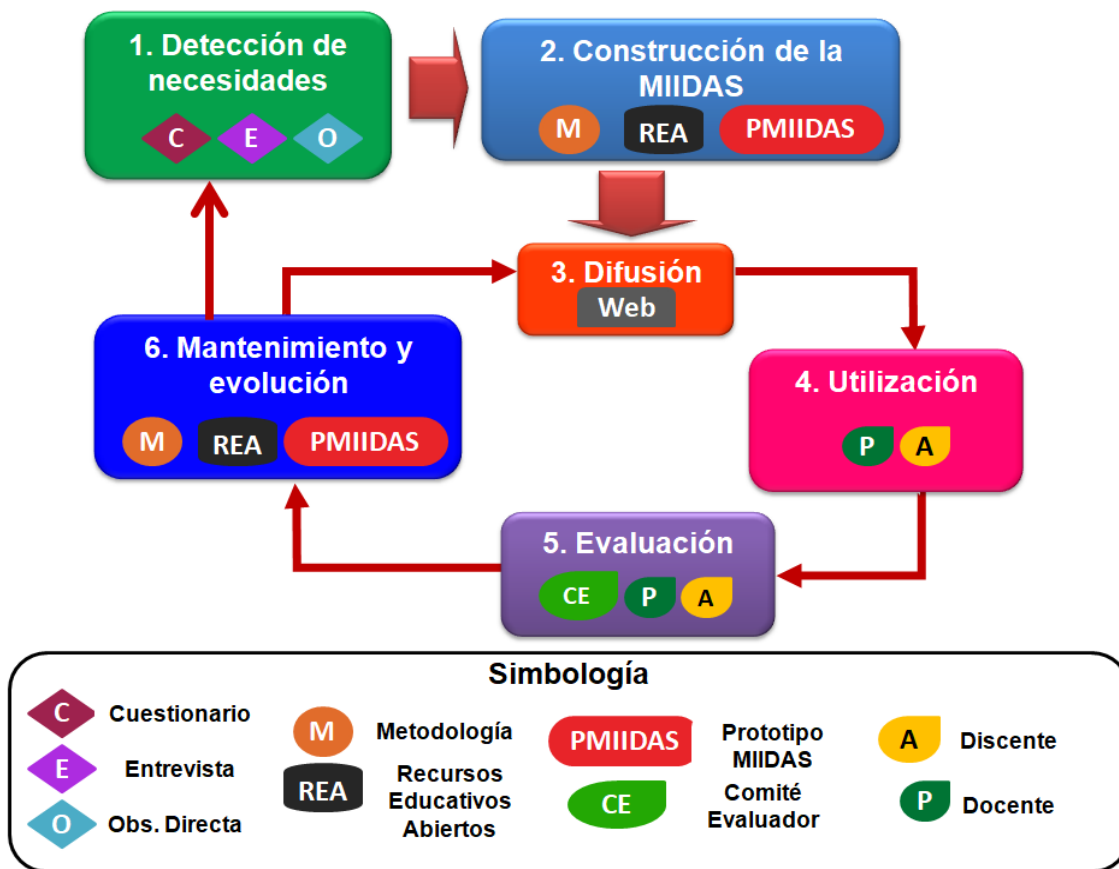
1. Detección de necesidades

C E O

2. Construcción de la MIIDAS

M REA PMIIDAS

3. Difusión

Web

4. Utilización

P A

5. Evaluación

CE P A

6. Mantenimiento y evolución

M REA PMIIDAS

Simbología

C Cuestionario

E Entrevista

O Obs. Directa

M Metodología

REA Recursos Educativos Abiertos

PMIIDAS Prototipo MIIDAS

CE Comité Evaluador

A Discente

P Docente